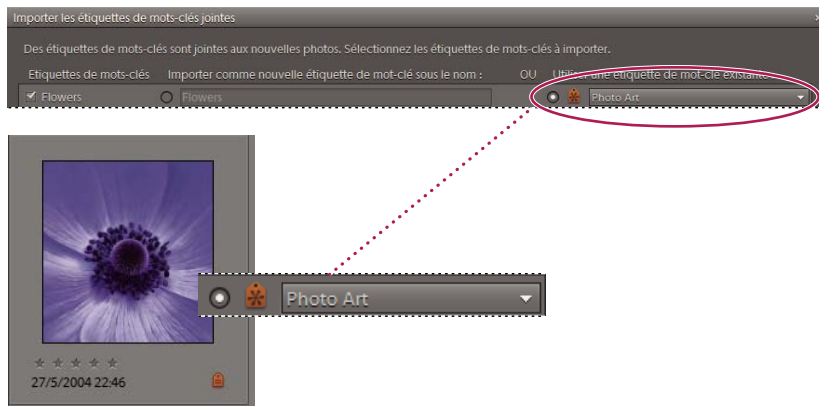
Importer les étiquettes de mots-clés jointes

Des étiquettes de mots-clés sont jointes aux nouvelles photos. Sélectionnez les étiquettes de mots-clés à importer.

Etiquettes de mots-clés Importer comme nouvelle étiquette de mot-clé sous le nom : OU Utiliser une étiquette de mot-clé existante

Flowers Flowers Photo Art

Photo Art

27/5/2004 22:46